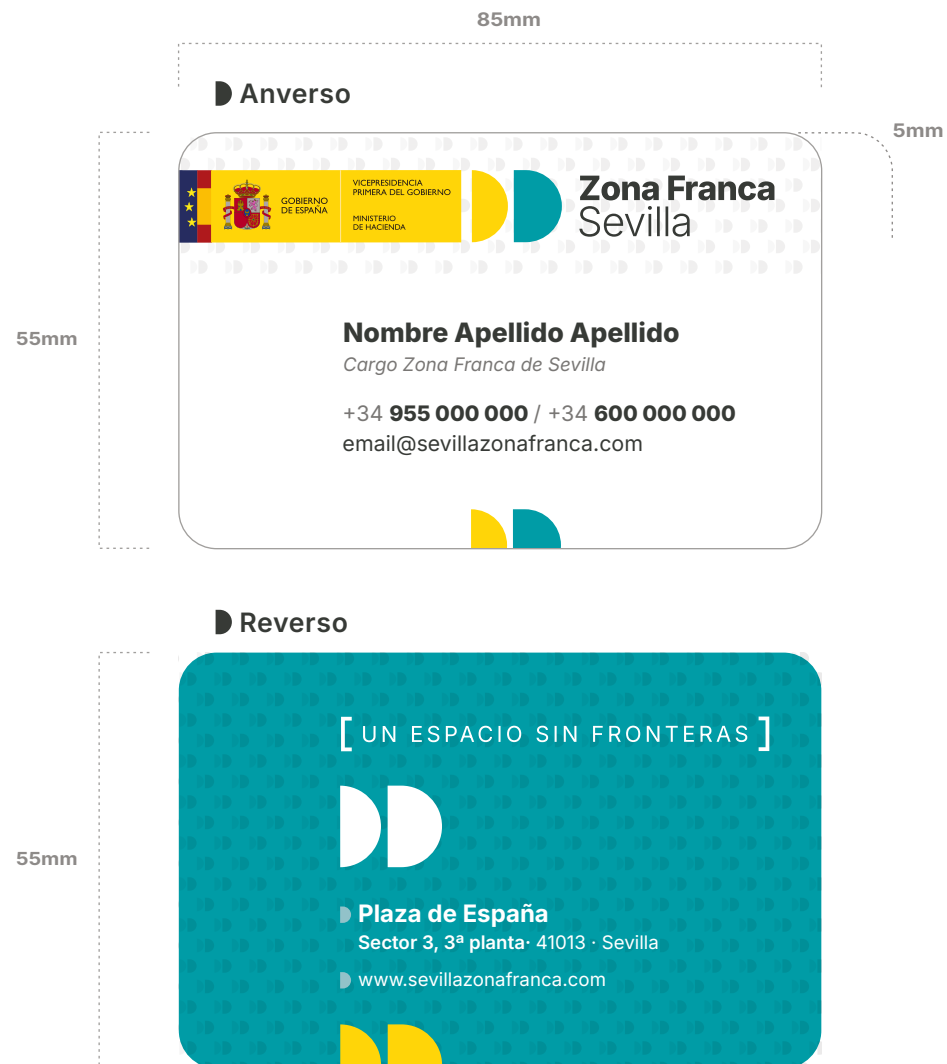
85mm

Anverso

5mm

GOBIERNO DE ESPAÑA

VICEPRESIDENCIA PRIMERA DEL GOBIERNO

MINISTERIO DE HACIENDA

Zona Franca Sevilla

55mm

Nombre Apellido Apellido

Cargo Zona Franca de Sevilla

+34 955 000 000 / +34 600 000 000

email@sevillazonafranca.com

Reverso

55mm

[ UN ESPACIO SIN FRONTERAS ]

Plaza de España

Sector 3, 3ª planta· 41013 · Sevilla

www.sevillazonafranca.com